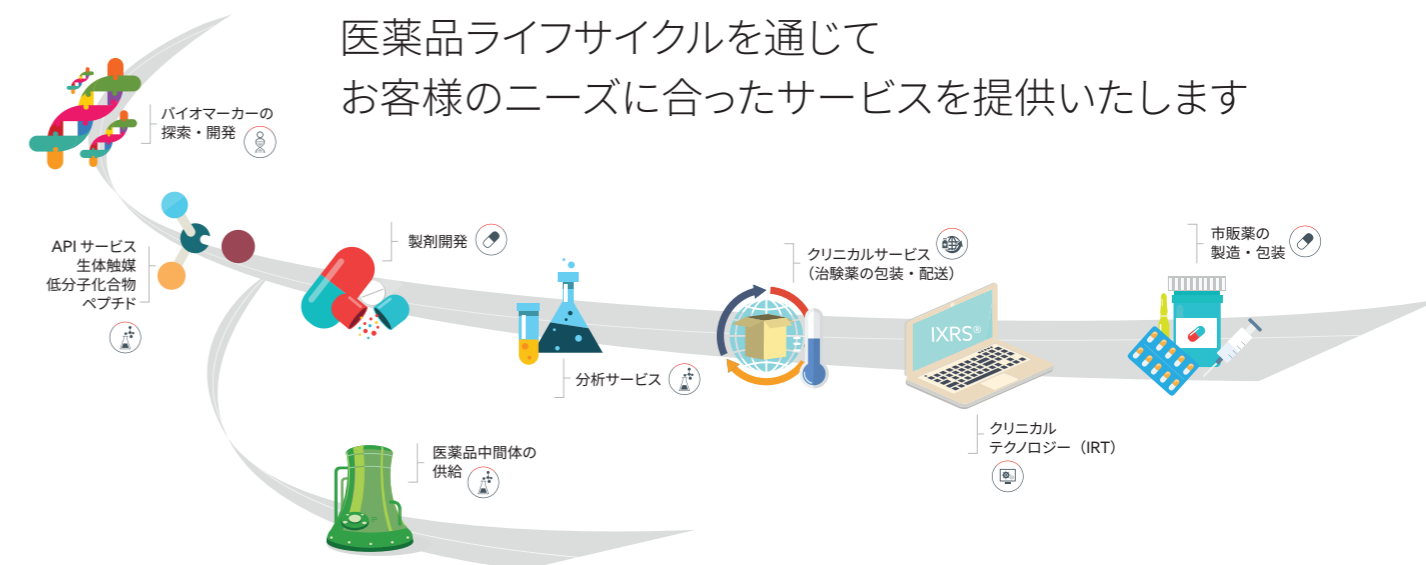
医薬品ライフサイクルを通じて
お客様のニーズに合ったサービスを提供いたします

バイオマーカーの
探索・開発

API サービス
生体触媒
低分子化合物
ペプチド

製剤開発

医薬品中間体の
供給

分析サービス

クリニカルサービス
（治験薬の包装・配送）

IXRS®

クリニカル
テクノロジー（IRT）

市販薬の
製造・包装